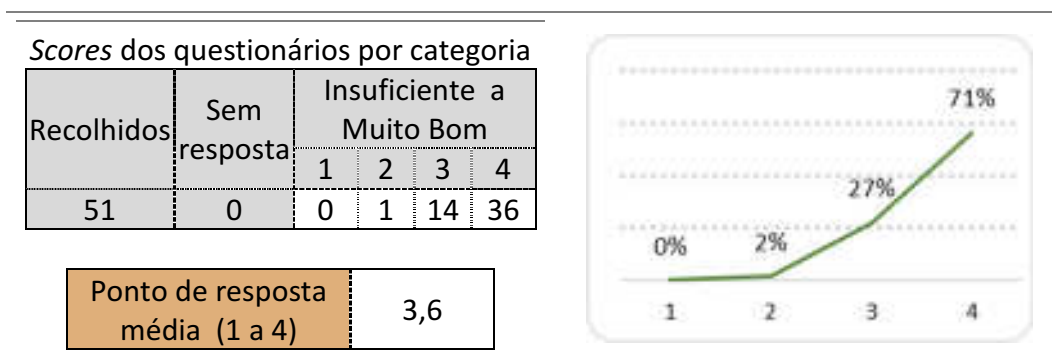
*Scores* dos questionários por categoria

| Recolhidos | Sem resposta | Insuficiente a Muito Bom 1 | 2 | 3 | 4 |
|---|---|---|---|---|---|
| 51 | 0 | 0 | 1 | 14 | 36 |

| Ponto de resposta média (1 a 4) | 3,6 |
|---|---|

71%
27%
0%
2%
1
2
3
4